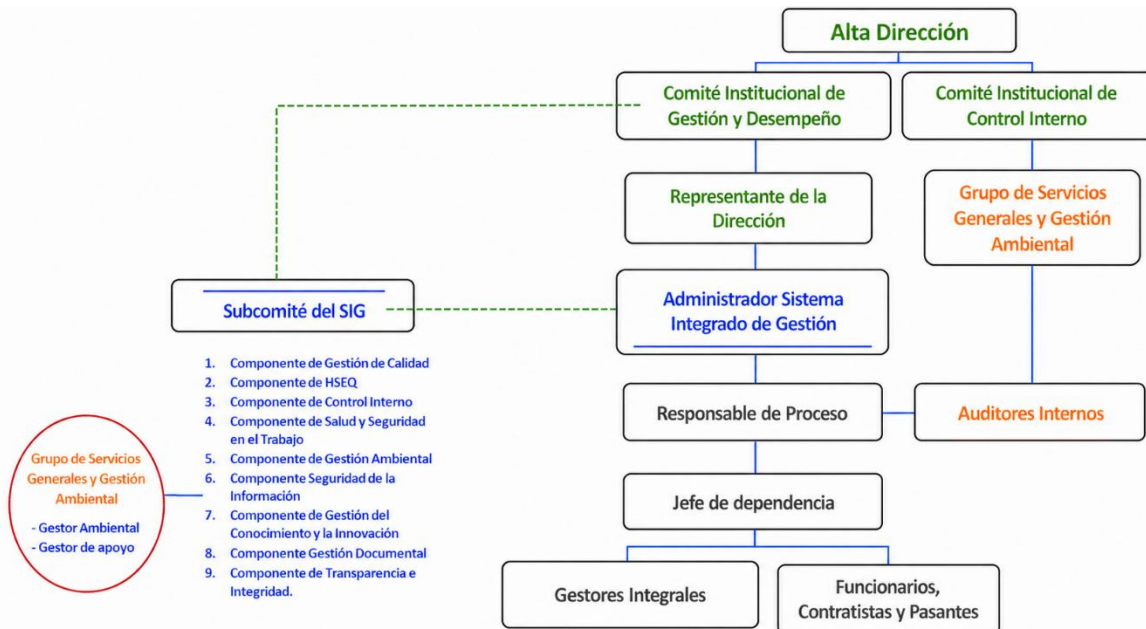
Alta Dirección

Comité Institucional de Gestión y Desempeño

Comité Institucional de Control Interno

Representante de la Dirección

Grupo de Servicios Generales y Gestión Ambiental

Subcomité del SIG

Administrador Sistema Integrado de Gestión

1. Componente de Gestión de Calidad
2. Componente de HSEQ
3. Componente de Control Interno
4. Componente de Salud y Seguridad en el Trabajo
5. Componente de Gestión Ambiental
6. Componente Seguridad de la Información
7. Componente de Gestión del Conocimiento y la Innovación
8. Componente Gestión Documental
9. Componente de Transparencia e Integridad.

Responsable de Proceso

Auditores Internos

Grupo de Servicios Generales y Gestión Ambiental
- Gestor Ambiental
- Gestor de apoyo

Jefe de dependencia

Gestores Integrales

Funcionarios, Contratistas y Pasantes